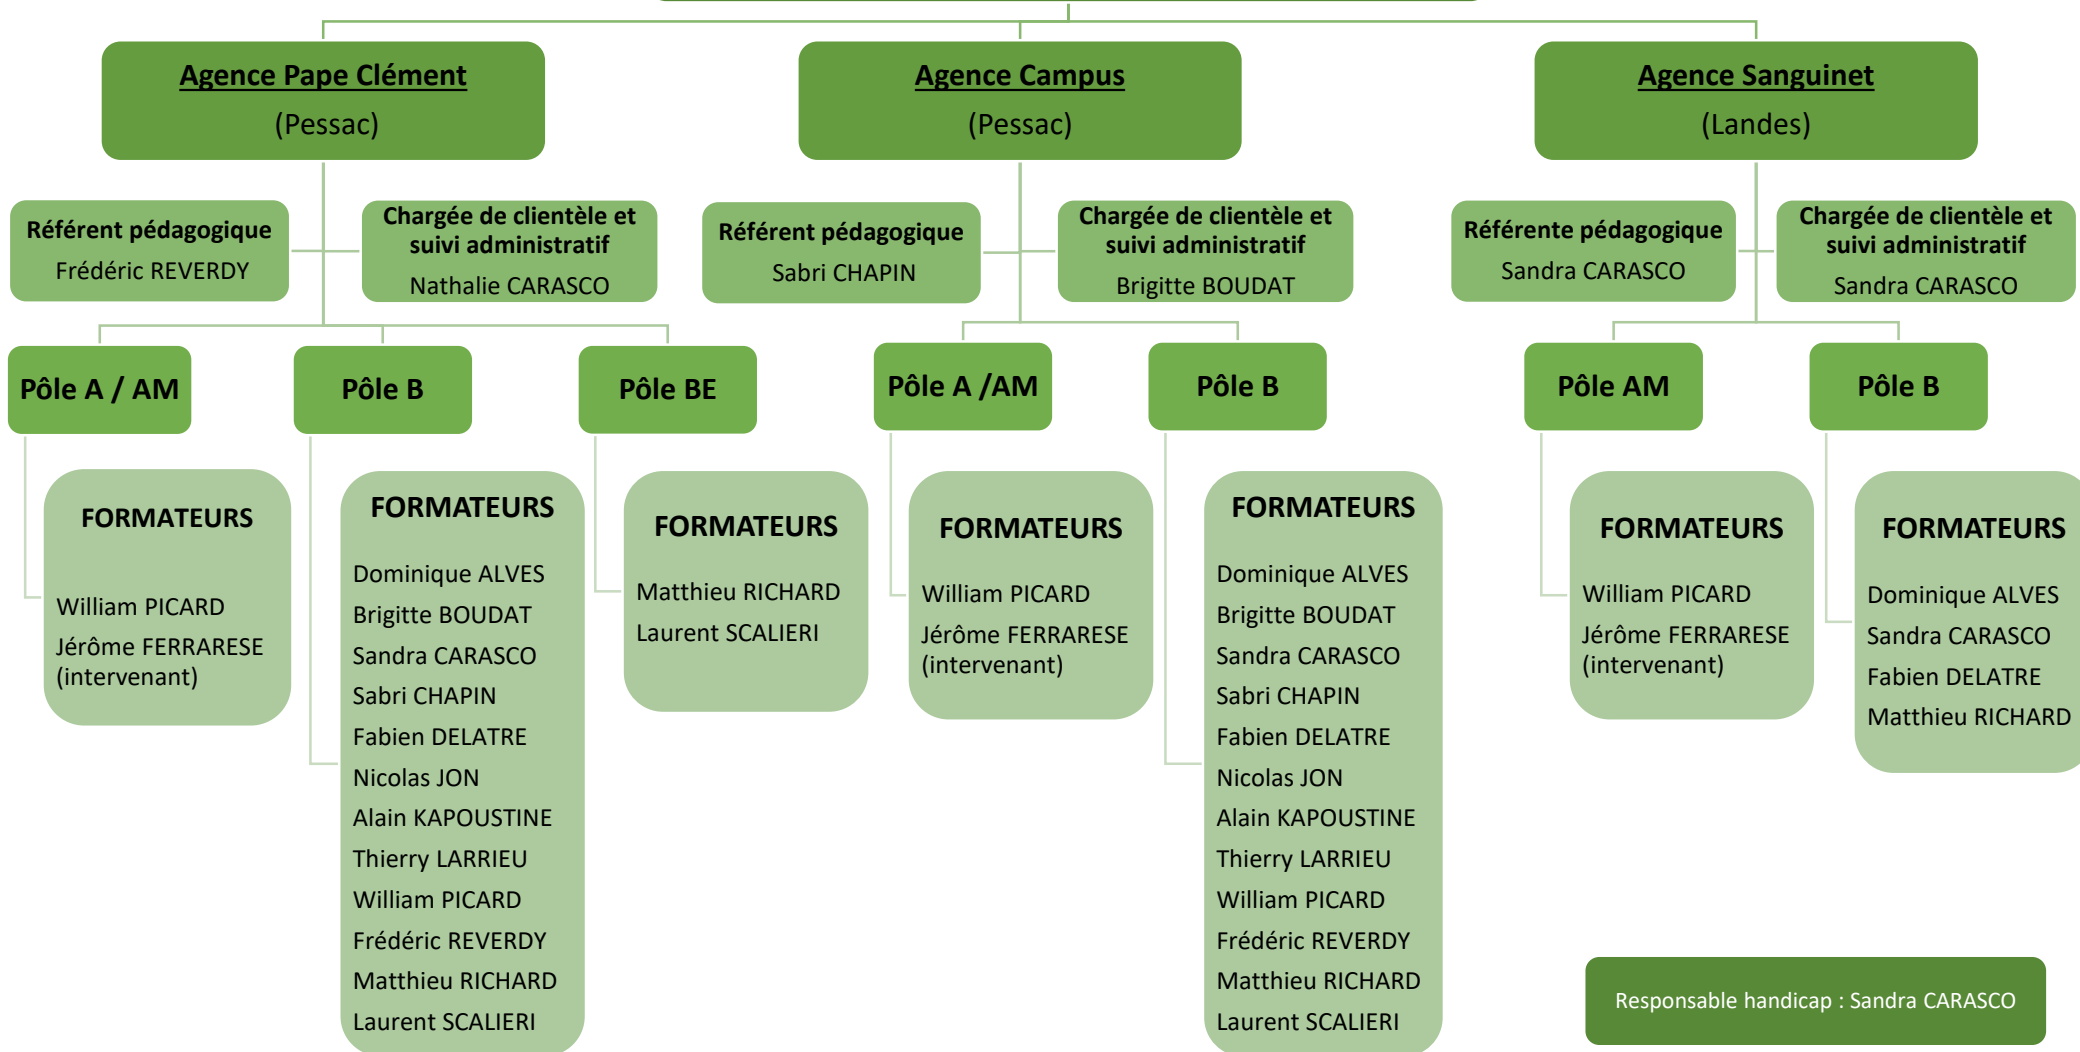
Agence Pape Clément
(Pessac)

Référent pédagogique
Frédéric REVERDY

Chargée de clientèle et suivi administratif
Nathalie CARASCO

Pôle A / AM

FORMATEURS
William PICARD
Jérôme FERRARESE (intervenant)

Pôle B

FORMATEURS
Dominique ALVES
Brigitte BOUDAT
Sandra CARASCO
Sabri CHAPIN
Fabien DELATRE
Nicolas JON
Alain KAPOUSTINE
Thierry LARRIEU
William PICARD
Frédéric REVERDY
Matthieu RICHARD
Laurent SCALIERI

Pôle BE

FORMATEURS
Matthieu RICHARD
Laurent SCALIERI

Agence Campus
(Pessac)

Référent pédagogique
Sabri CHAPIN

Chargée de clientèle et suivi administratif
Brigitte BOUDAT

Pôle A /AM

FORMATEURS
William PICARD
Jérôme FERRARESE (intervenant)

Pôle B

FORMATEURS
Dominique ALVES
Brigitte BOUDAT
Sandra CARASCO
Sabri CHAPIN
Fabien DELATRE
Nicolas JON
Alain KAPOUSTINE
Thierry LARRIEU
William PICARD
Frédéric REVERDY
Matthieu RICHARD
Laurent SCALIERI

Agence Sanguinet
(Landes)

Référente pédagogique
Sandra CARASCO

Chargée de clientèle et suivi administratif
Sandra CARASCO

Pôle AM

FORMATEURS
William PICARD
Jérôme FERRARESE (intervenant)

Pôle B

FORMATEURS
Dominique ALVES
Sandra CARASCO
Fabien DELATRE
Matthieu RICHARD

Responsable handicap : Sandra CARASCO